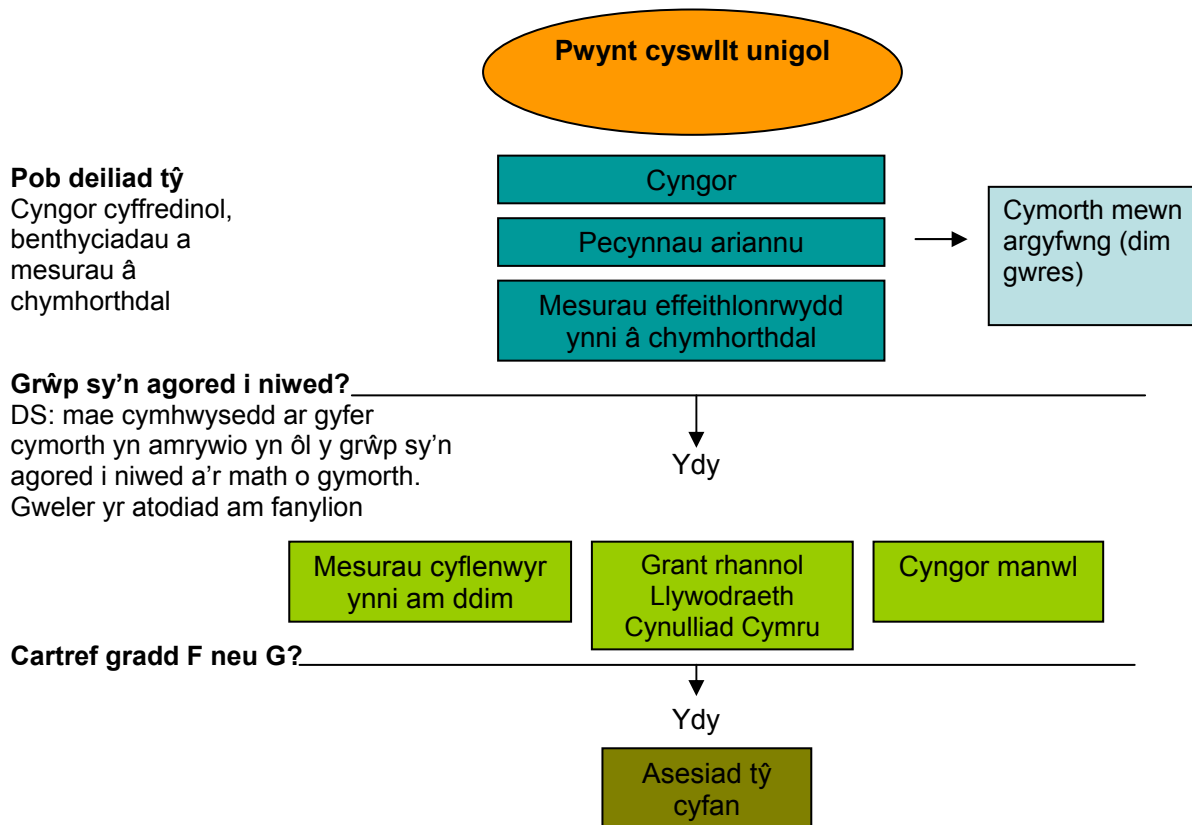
Pwynt cyswllt unigol

Pob deiliad tŷ
Cyngor cyffredinol, benthyciadau a mesurau â chymhorthdal

Cyngor

Pecynnau ariannu

Mesurau effeithlonrwydd ynni â chymhorthdal

Cymorth mewn argyfwng (dim gwres)

Grŵp sy'n agored i niwed?
DS: mae cymhwysedd ar gyfer cymorth yn amrywio yn ôl y grŵp sy'n agored i niwed a'r math o gymorth. Gweler yr atodiad am fanylion

Ydy

Mesurau cyflenwyr ynni am ddim

Grant rhannol Llywodraeth Cynulliad Cymru

Cyngor manwl

Cartref gradd F neu G?

Ydy

Asesiad tŷ cyfan